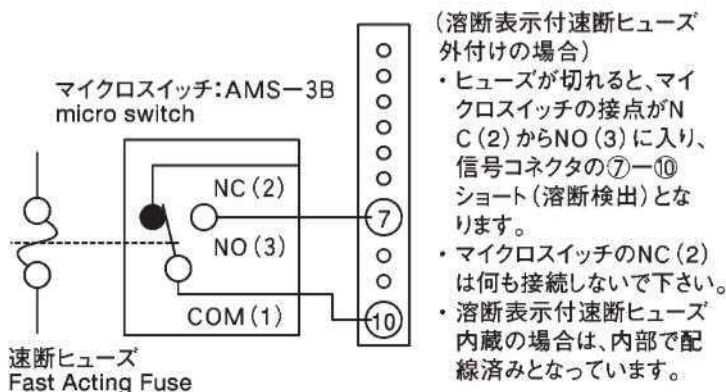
マイクロスイッチ：AMS−3B
micro switch

NC (2)
NO (3)
COM (1)

⑦
⑩

速断ヒューズ
Fast Acting Fuse

(溶断表示付速断ヒューズ外付けの場合)
・ヒューズが切れると、マイクロスイッチの接点がNC (2) からNO (3) に入り、信号コネクタの⑦−⑩ショート (溶断検出) となります。
・マイクロスイッチのNC (2) は何も接続しないで下さい。
・溶断表示付速断ヒューズ内蔵の場合は、内部で配線済みとなっています。